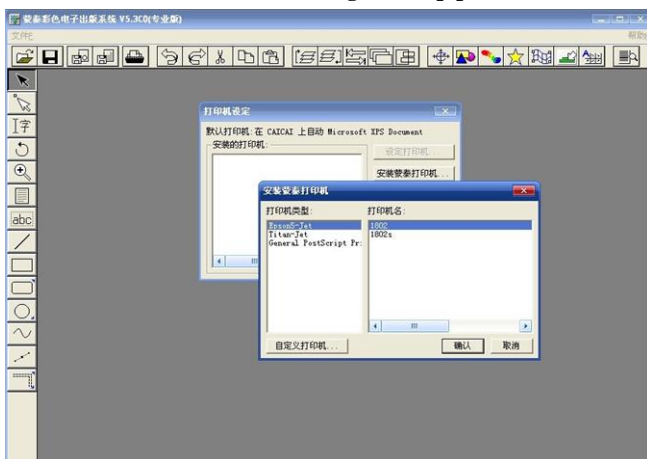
安泰彩色电子出版系统 V5.3C0(专业版)
文件E
帮助
I字
abc
打印机设定
默认打印机: 在 CAICAI 上自动 Microsoft XPS Document
安装的打印机:
设定打印机...
安装爱泰打印机...
安装爱泰打印机
打印机类型:
EpsonS-Jet
Titan-Jet
General PostScript Pr
打印机名:
1802
1802s
自定义打印机...
确认
取消